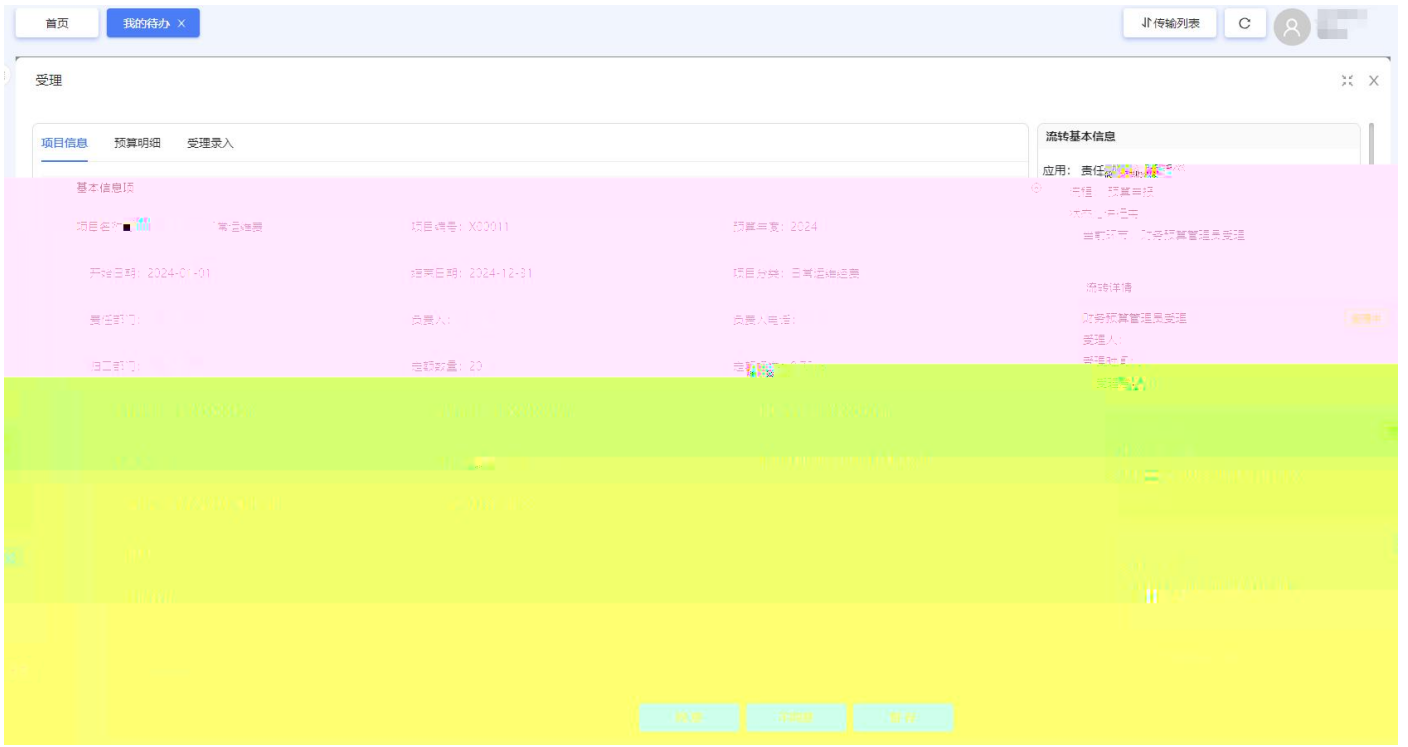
首页

我的待办 ×

传输列表

C

受理

项目信息 预算明细 受理录入

流转基本信息

应用：责任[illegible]

基本信息项

项目名称：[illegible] 运维信息

项目编号：X00011

预算年度：2024

开始日期：2024-01-01

结束日期：2024-12-31

项目分类：日常运维经费

责任部门：

负责人：

负责人电话：

相关部门：

指标数量：20

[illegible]

流程：预算申报

状态：审核中

当前环节：财务预算管理员受理

流转详情

财务预算管理员受理

受理人：

受理时间：

受理意见：

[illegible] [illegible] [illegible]